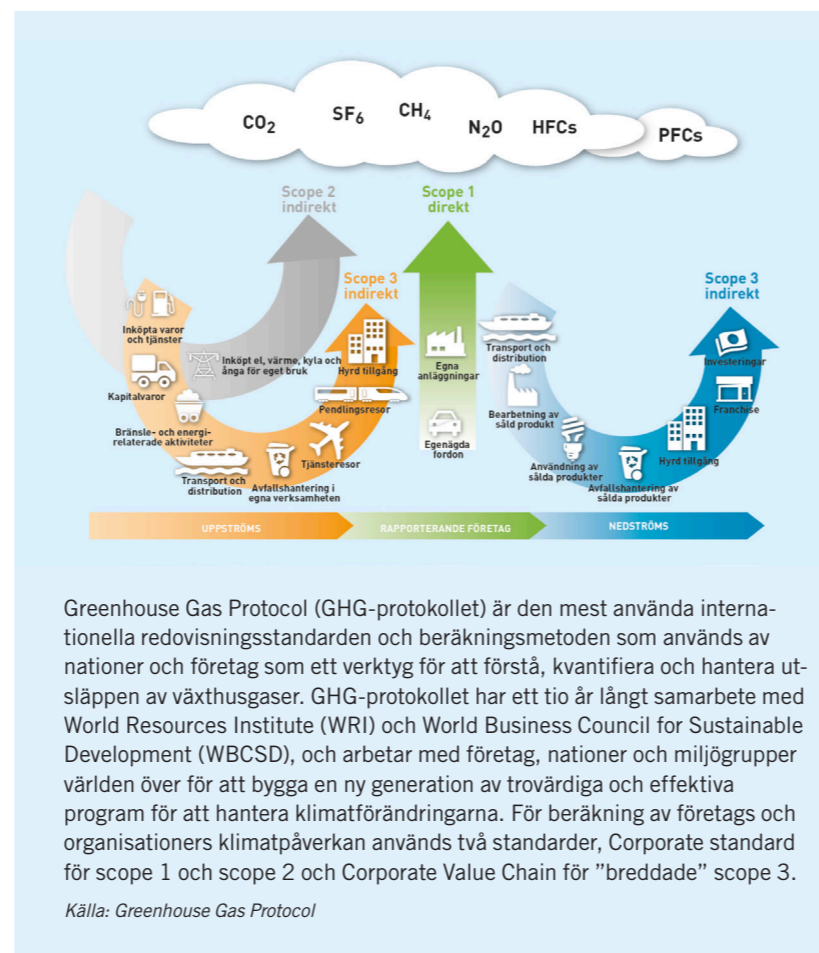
$CO_2$ $SF_6$ $CH_4$ $N_2O$ HFCs PFCs

Scope 2 indirekt

Scope 1 direkt

Scope 3 indirekt

Scope 3 indirekt

Inköpta varor och tjänster

Inköpt el, värme, kyla och ånga för eget bruk

Kapitalvaror

Bränsle- och energirelaterade aktiviteter

Transport och distribution

Avfallshantering i egna verksamheten

Tjänsteresor

Pendlingsresor

Hyrd tillgång

Egna anläggningar

Egenägda fordon

Transport och distribution

Bearbetning av såld produkt

Användning av sålda produkter

Avfallshantering av sålda produkter

Hyrd tillgång

Franchise

Investeringar

UPPSTRÖMS

RAPPORTERANDE FÖRETAG

NEDSTRÖMS

Greenhouse Gas Protocol (GHG-protokollet) är den mest använda internationella redovisningsstandarden och beräkningsmetoden som används av nationer och företag som ett verktyg för att förstå, kvantifiera och hantera utsläppen av växthusgaser. GHG-protokollet har ett tio år långt samarbete med World Resources Institute (WRI) och World Business Council for Sustainable Development (WBCSD), och arbetar med företag, nationer och miljögrupper världen över för att bygga en ny generation av trovärdiga och effektiva program för att hantera klimatförändringarna. För beräkning av företags och organisationers klimatpåverkan används två standarder, Corporate standard för scope 1 och scope 2 och Corporate Value Chain för ”breddade” scope 3.

Källa: Greenhouse Gas Protocol